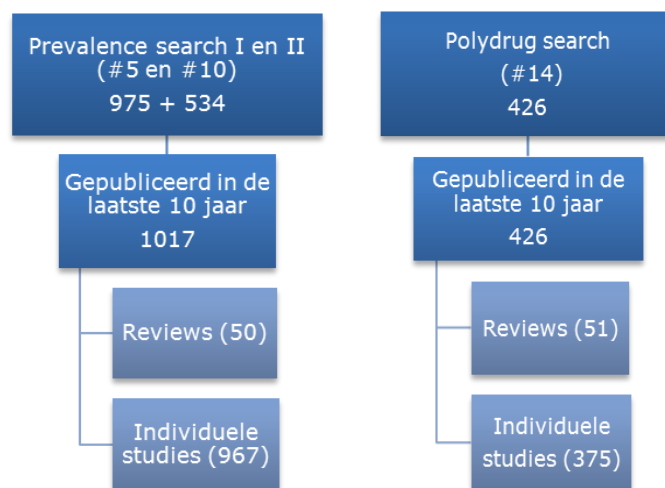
Prevalence search I en II
(#5 en #10)
975 + 534

Gepubliceerd in de laatste 10 jaar
1017

Reviews (50)

Individuele studies (967)

Polydrug search
(#14)
426

Gepubliceerd in de laatste 10 jaar
426

Reviews (51)

Individuele studies (375)